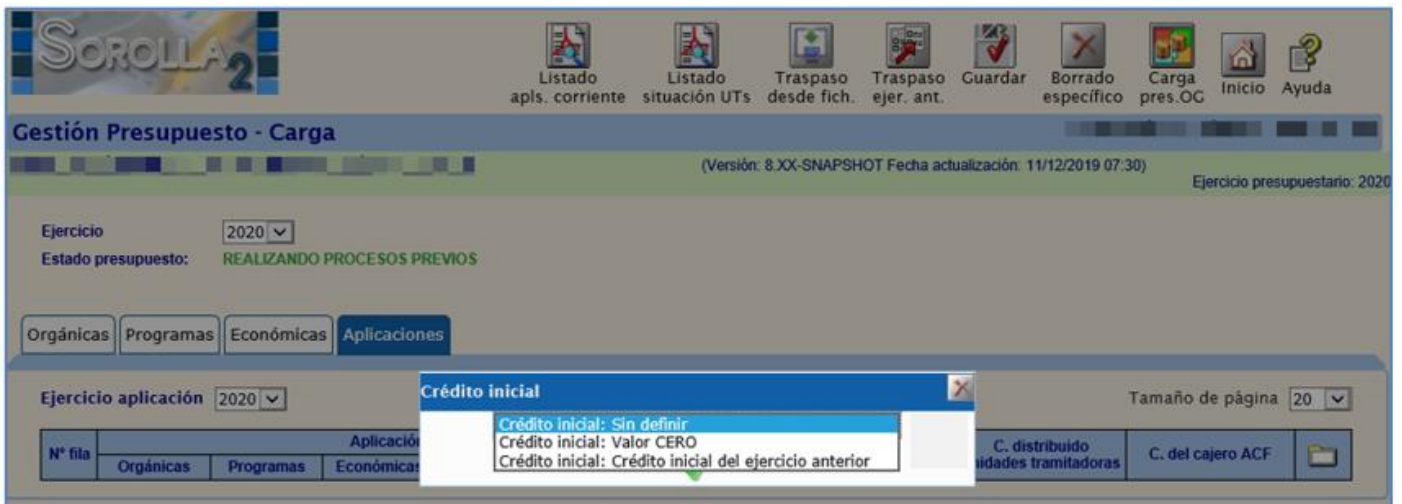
SOROLLA 2

Listado apls. corriente | Listado situación UTs | Traspaso desde fich. | Traspaso ejer. ant. | Guardar | Borrado específico | Carga pres.OG | Inicio | Ayuda

Gestión Presupuesto - Carga

(Versión: 8.XX-SNAPSHOT Fecha actualización: 11/12/2019 07:30)

Ejercicio presupuestario: 2020

Ejercicio 2020

Estado presupuesto: REALIZANDO PROCESOS PREVIOS

Orgánicas | Programas | Económicas | Aplicaciones

Ejercicio aplicación 2020

Tamaño de página 20

| Nº fila | Aplicació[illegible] | | | | C. distribuido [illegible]idades tramitadoras | C. del cajero ACF | |
|---|---|---|---|---|---|---|---|
| | Orgánicas | Programas | Económicas | | | | |

Crédito inicial

Crédito inicial: Sin definir
Crédito inicial: Valor CERO
Crédito inicial: Crédito inicial del ejercicio anterior